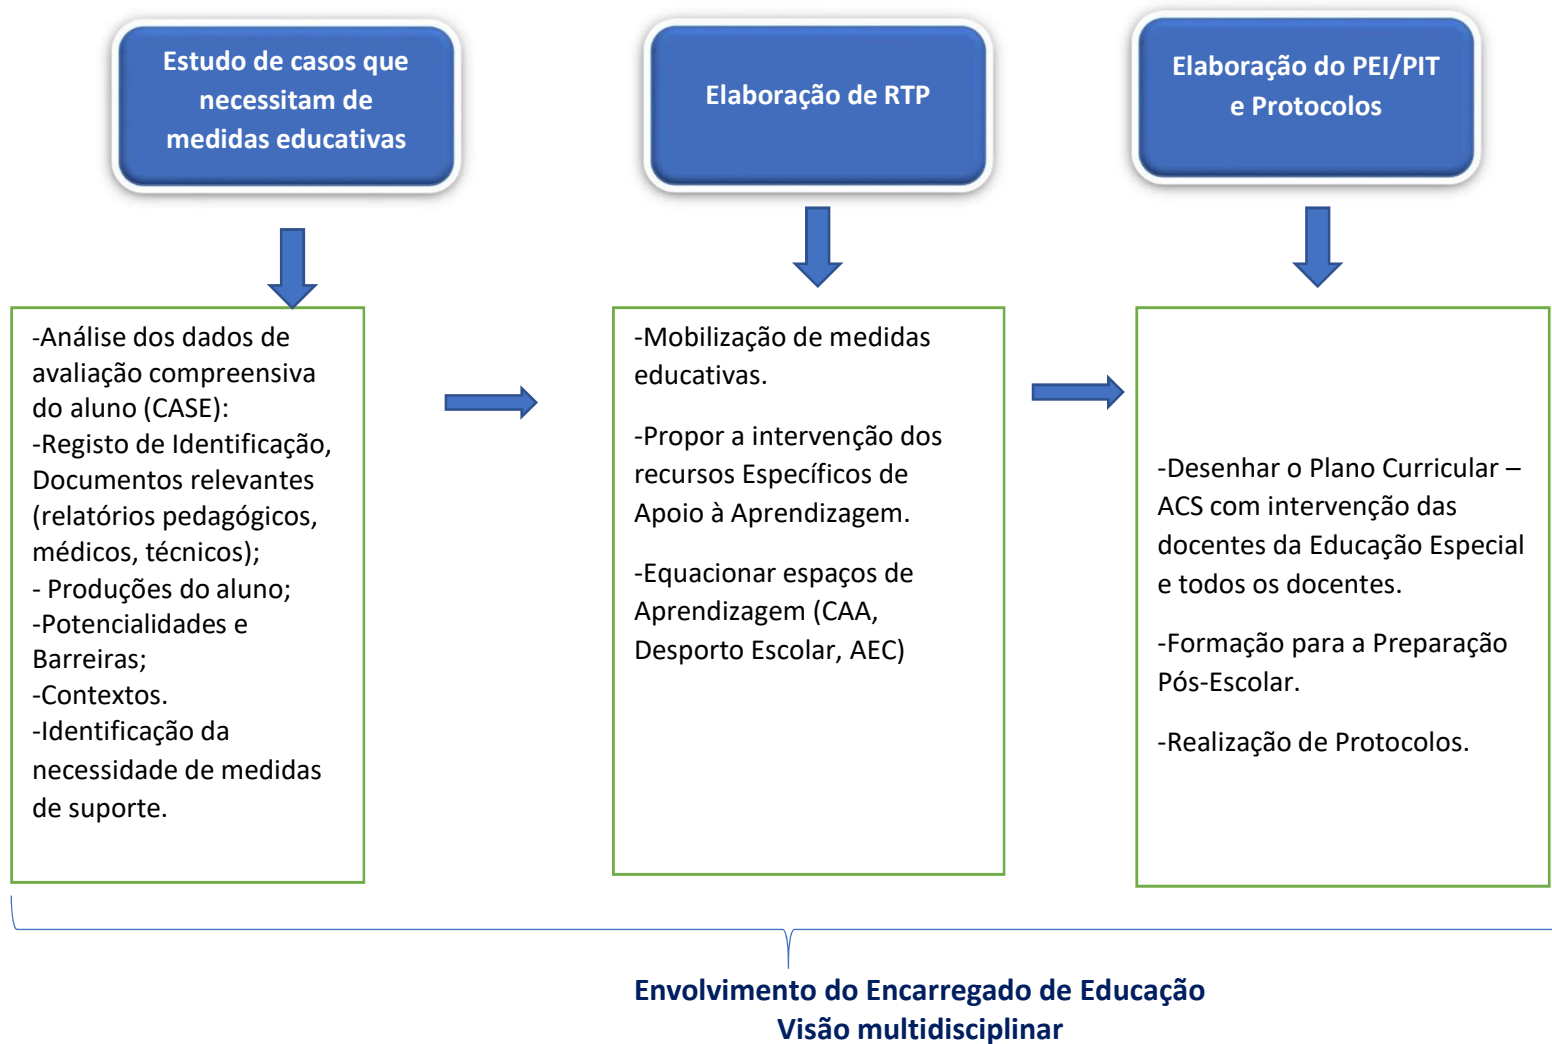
Estudo de casos que necessitam de medidas educativas

-Análise dos dados de avaliação compreensiva do aluno (CASE):
-Registo de Identificação, Documentos relevantes (relatórios pedagógicos, médicos, técnicos);
- Produções do aluno;
-Potencialidades e Barreiras;
-Contextos.
-Identificação da necessidade de medidas de suporte.

Elaboração de RTP

-Mobilização de medidas educativas.

-Propor a intervenção dos recursos Específicos de Apoio à Aprendizagem.

-Equacionar espaços de Aprendizagem (CAA, Desporto Escolar, AEC)

Elaboração do PEI/PIT e Protocolos

-Desenhar o Plano Curricular – ACS com intervenção das docentes da Educação Especial e todos os docentes.

-Formação para a Preparação Pós-Escolar.

-Realização de Protocolos.

Envolvimento do Encarregado de Educação
Visão multidisciplinar